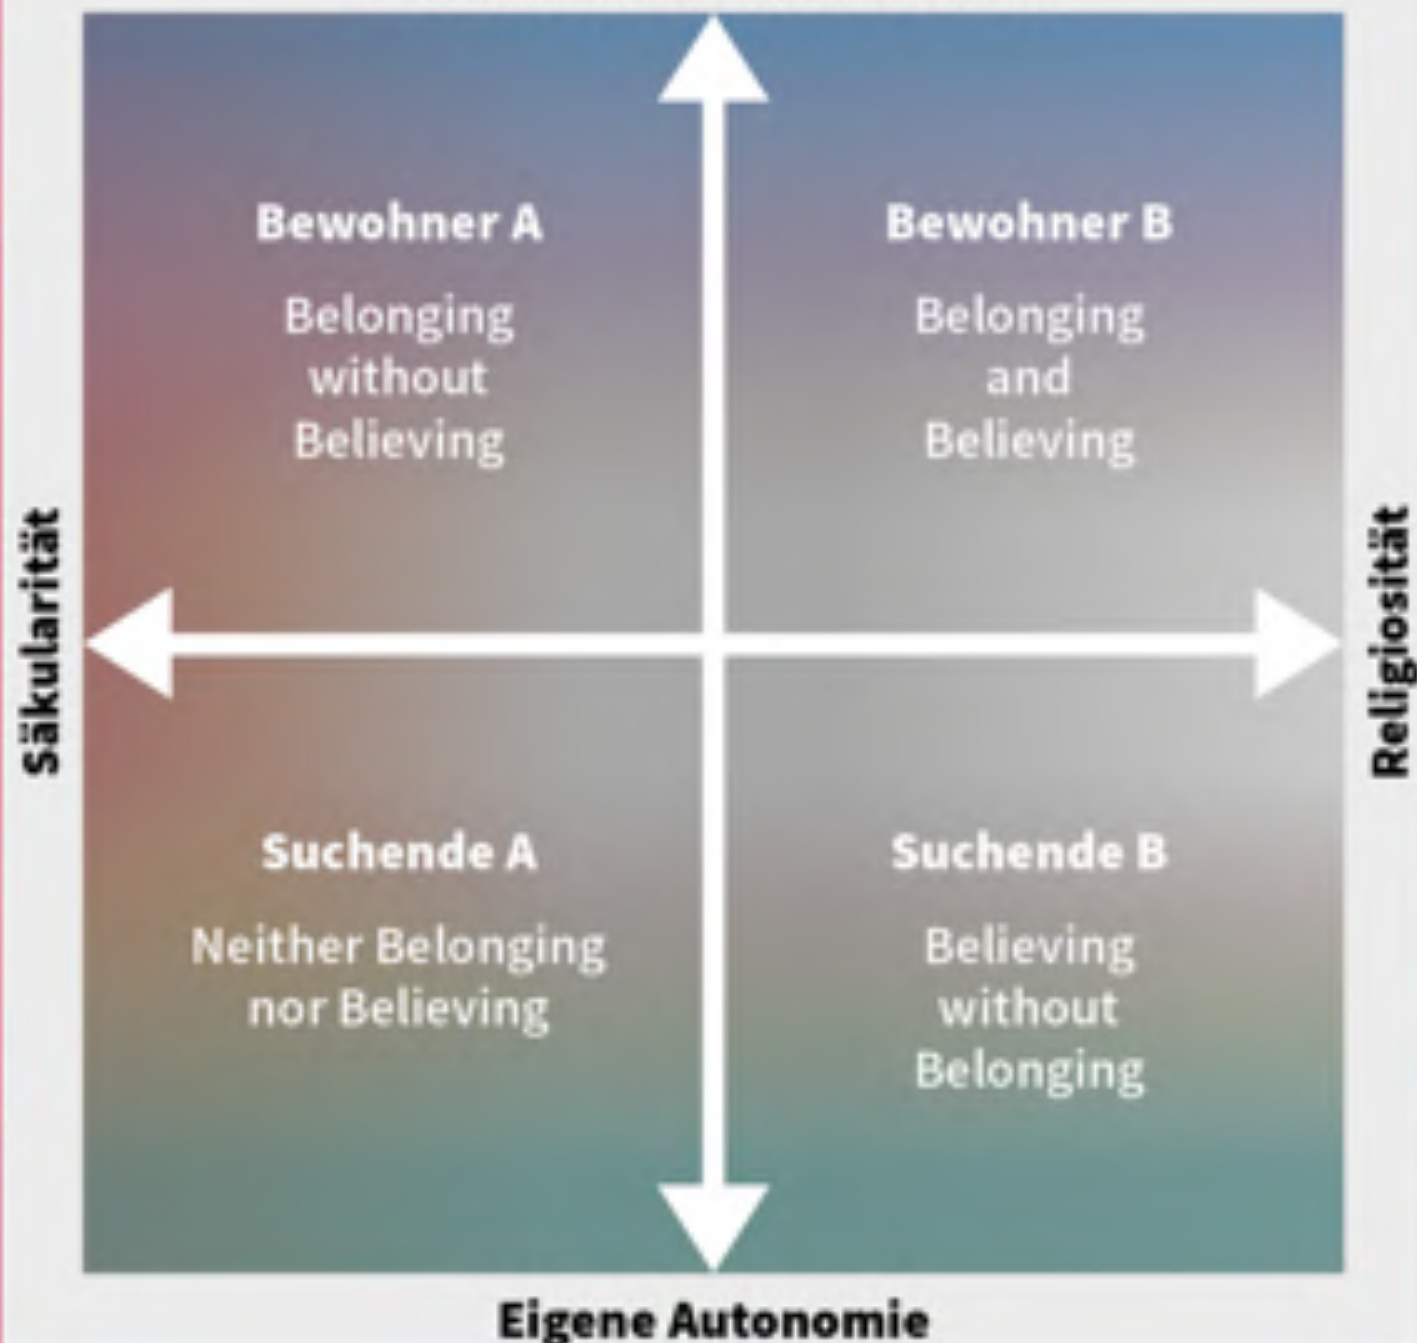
Bewohner A

Belonging without Believing

Bewohner B

Belonging and Believing

Säkularität

Religiosität

Suchende A

Neither Belonging nor Believing

Suchende B

Believing without Belonging

Eigene Autonomie